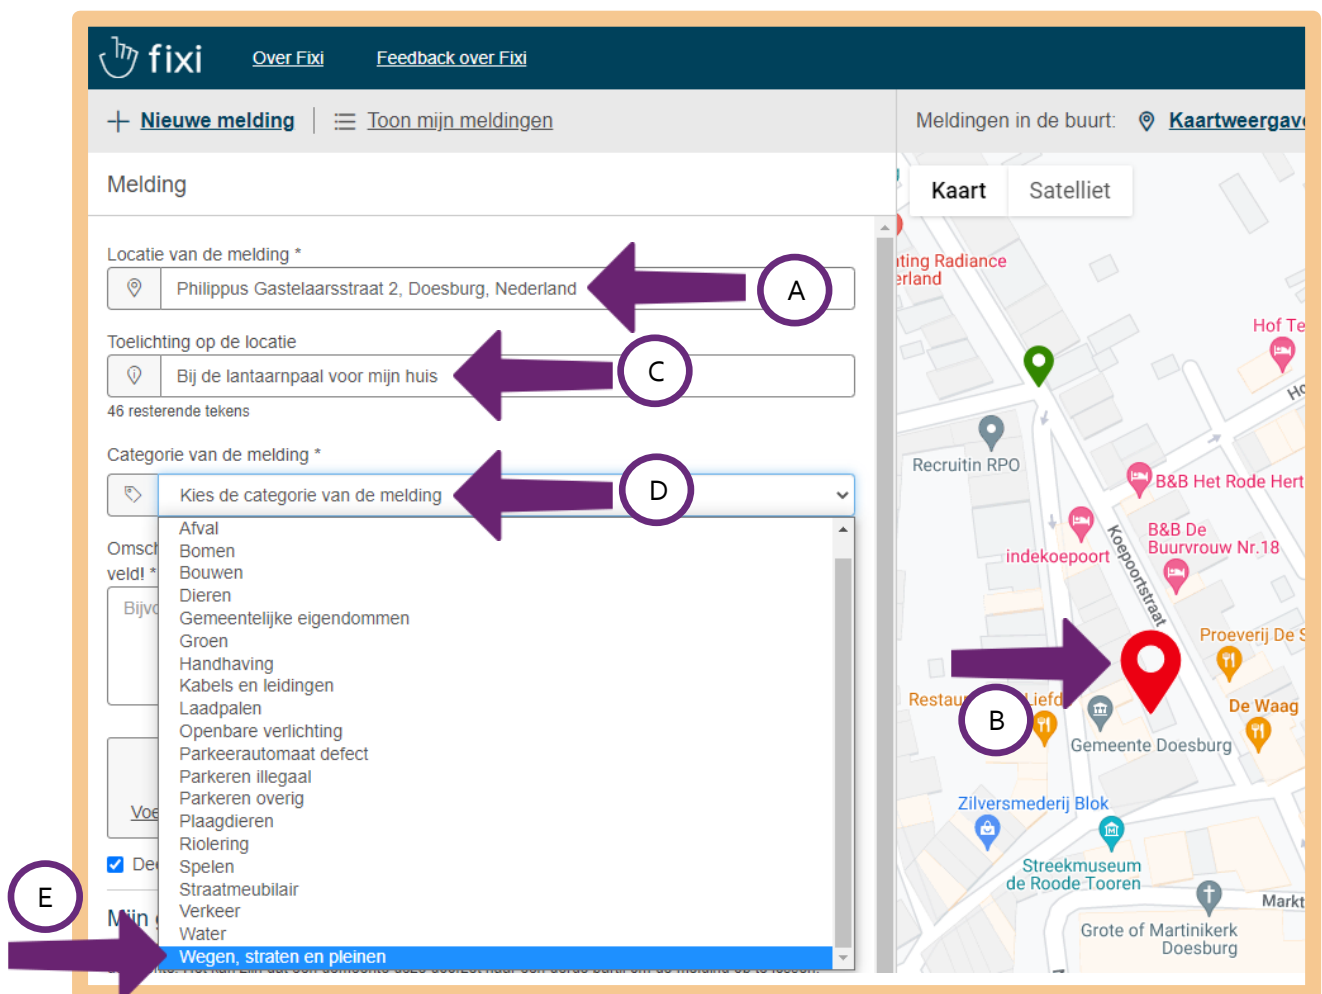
fixi Over Fixi Feedback over Fixi

Nieuwe melding Toon mijn meldingen

Meldingen in de buurt: Kaartweergav

Melding

Locatie van de melding *

Philippus Gastelaarsstraat 2, Doesburg, Nederland

A

Toelichting op de locatie

Bij de lantaarnpaal voor mijn huis

C

46 resterende tekens

Categorie van de melding *

Kies de categorie van de melding

D

Afval
Bomen
Bouwen
Dieren
Gemeentelijke eigendommen
Groen
Handhaving
Kabels en leidingen
Laadpalen
Openbare verlichting
Parkeerautomaat defect
Parkeren illegaal
Parkeren overig
Plaagdieren
Riolering
Spelen
Straatmeubilair
Verkeer
Water
Wegen, straten en pleinen

Omsc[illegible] veld! *

Bijv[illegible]

Voe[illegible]

De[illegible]

M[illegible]n

E

Kaart Satelliet

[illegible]ting Radiance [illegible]erland

Hof Te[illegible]

Ho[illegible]

Recruitin RPO

B&B Het Rode Hert

B&B De Buurvrouw Nr.18

indekoepoort

Koepoortstraat

Proeverij De S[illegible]

Restau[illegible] Liefd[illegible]

B

De Waag

Gemeente Doesburg

Zilversmederij Blok

Streekmuseum de Roode Tooren

Markt

Grote of Martinikerk Doesburg